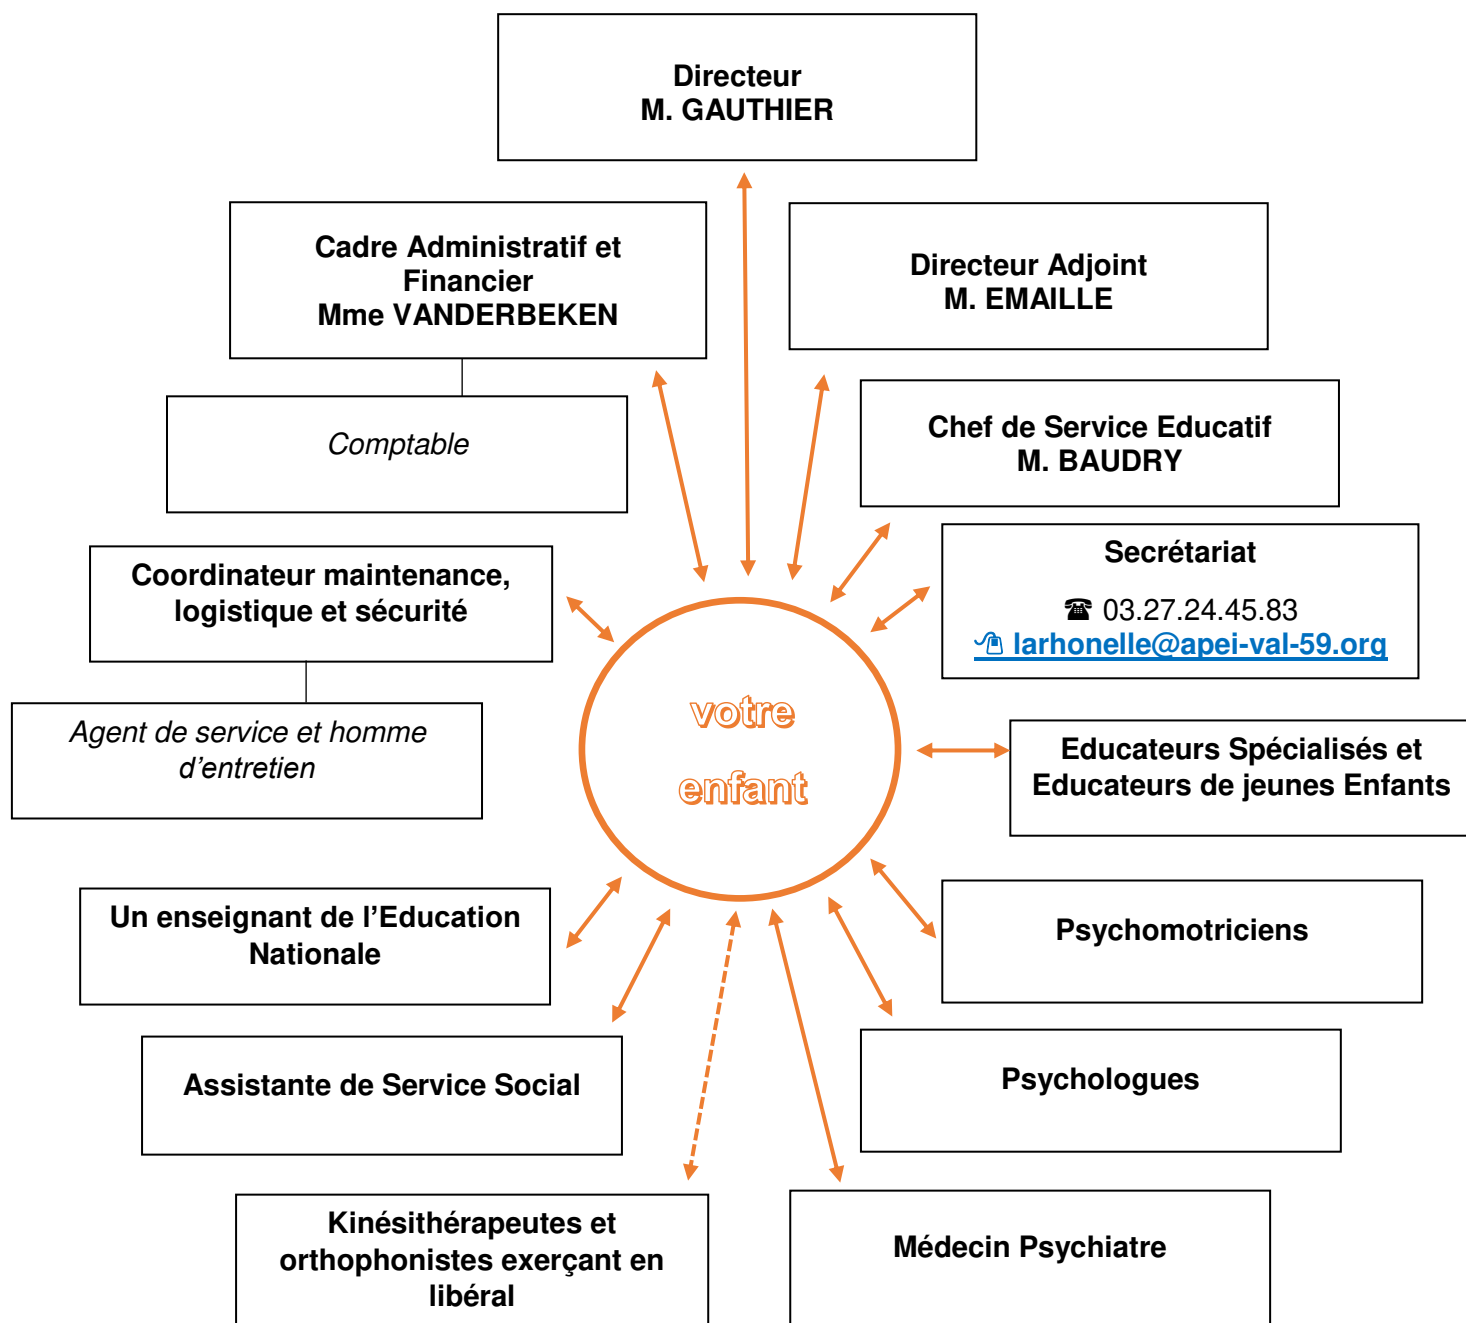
Directeur
M. GAUTHIER

Cadre Administratif et Financier
Mme VANDERBEKEN

Comptable

Directeur Adjoint
M. EMAILLE

Chef de Service Educatif
M. BAUDRY

Secrétariat

☎ 03.27.24.45.83
larhonelle@apei-val-59.org

Coordinateur maintenance, logistique et sécurité

Agent de service et homme d’entretien

votre
enfant

Educateurs Spécialisés et Educateurs de jeunes Enfants

Un enseignant de l’Education Nationale

Psychomotriciens

Assistante de Service Social

Psychologues

Kinésithérapeutes et orthophonistes exerçant en libéral

Médecin Psychiatre